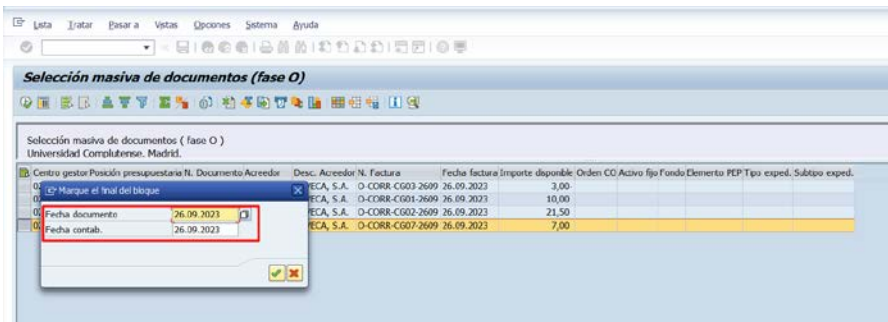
Lista Tratar Pasar a Vistas Opciones Sistema Ayuda

Selección masiva de documentos (fase O)

Selección masiva de documentos ( fase O )
Universidad Complutense. Madrid.

| Centro gestor | Posición presupuestaria | N. Documento | Acreedor | Desc. Acreedor | N. Factura | Fecha factura | Importe disponible | Orden CO | Activo fijo | Fondo | Elemento PEP | Tipo exped. | Subtipo exped. |
|---|---|---|---|---|---|---|---|---|---|---|---|---|---|
| 0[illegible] | | | | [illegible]ECA, S.A. | O-CORR-CG03-2609 | 26.09.2023 | 3,00 | | | | | | |
| 0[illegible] | | | | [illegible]ECA, S.A. | O-CORR-CG01-2609 | 26.09.2023 | 10,00 | | | | | | |
| 0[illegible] | | | | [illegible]ECA, S.A. | O-CORR-CG02-2609 | 26.09.2023 | 21,50 | | | | | | |
| 0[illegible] | | | | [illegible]ECA, S.A. | O-CORR-CG07-2609 | 26.09.2023 | 7,00 | | | | | | |

Marque el final del bloque
Fecha documento 26.09.2023
Fecha contab. 26.09.2023